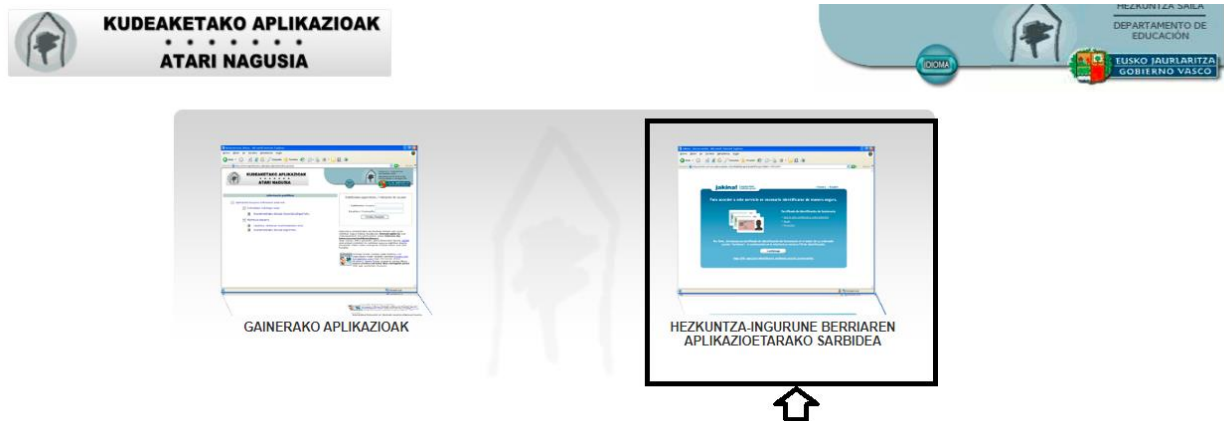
KUDEAKETAKO APLIKAZIOAK
• • • • • • •
ATARI NAGUSIA

HEZKUNTZA SAILA
DEPARTAMENTO DE EDUCACIÓN

IDIOMA

EUSKO JAURLARITZA
GOBIERNO VASCO

GAINERAKO APLIKAZIOAK

HEZKUNTZA-INGURUNE BERRIAREN APLIKAZIOETARAKO SARBIDEA